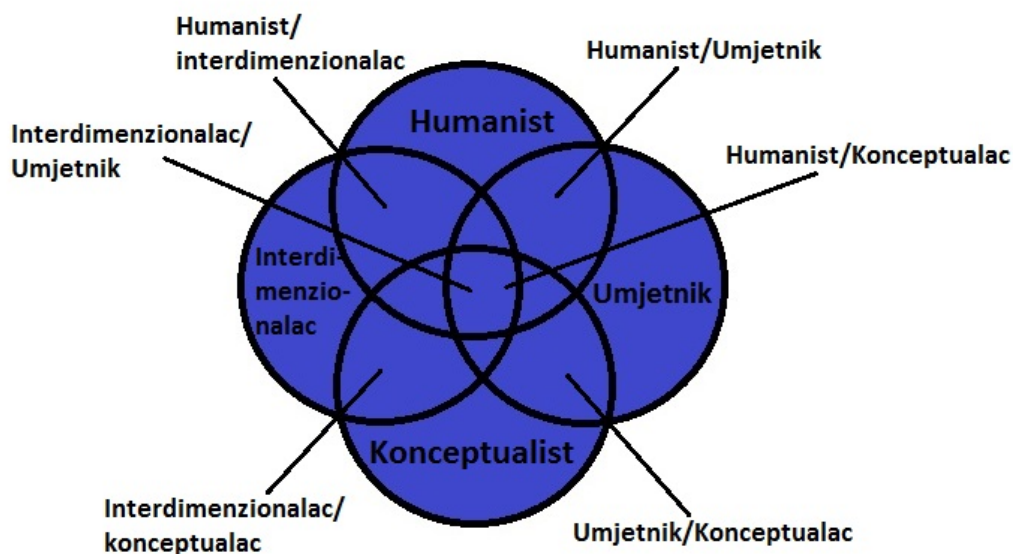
Humanist/
interdimenzionalac

Humanist/Umjetnik

Interdimenzionalac/
Umjetnik

Humanist/Konceptualac

Humanist

Interdi-
menzio-
nalac

Umjetnik

Konceptualist

Interdimenzionalac/
konceptualac

Umjetnik/Konceptualac